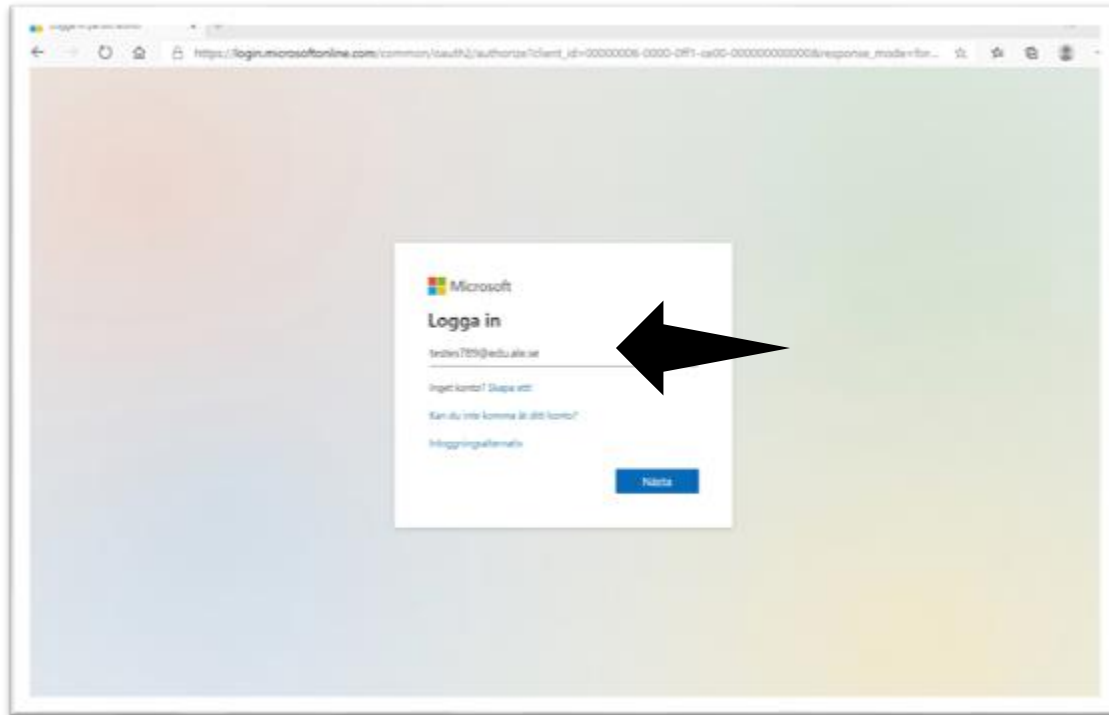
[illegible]

https://login.microsoftonline.com/common/oauth2/authorize?client_id=00000006-0000-0ff1-ce00-000000000000&response_mode=for...

Microsoft

Logga in

testes789@edu.ale.se

Inget konto? Skapa ett!

Kan du inte komma åt ditt konto?

Inloggningsalternativ

Nästa